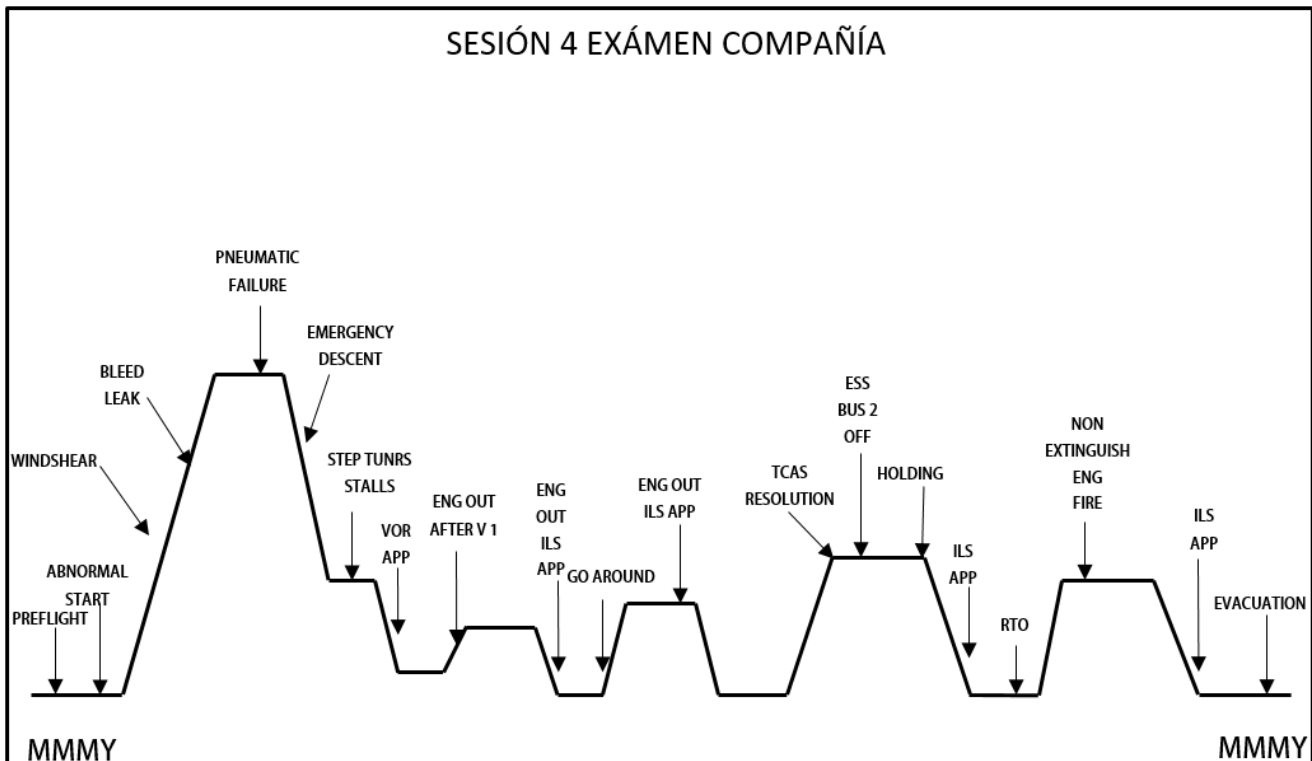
SESIÓN 4 EXÁMEN COMPAÑÍA

PNEUMATIC FAILURE

EMERGENCY DESCENT

BLEED LEAK

WINDSHEAR

ABNORMAL START

PREFLIGHT

STEP TUNRS STALLS

VOR APP

ENG OUT AFTER V 1

ENG OUT ILS APP

GO AROUND

ENG OUT ILS APP

TCAS RESOLUTION

ESS BUS 2 OFF

HOLDING

ILS APP

RTO

NON EXTINGUISH ENG FIRE

ILS APP

EVACUATION

MMMY

MMMY